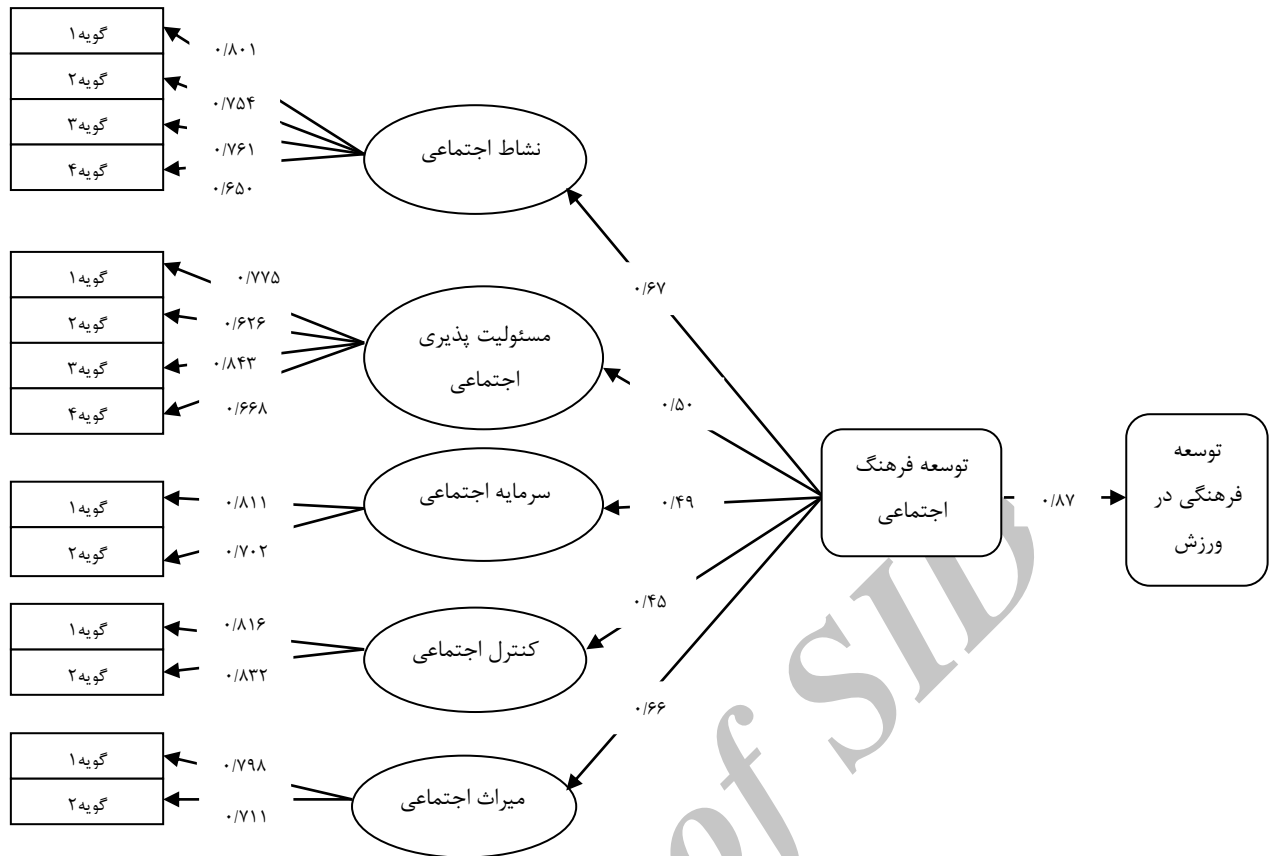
گویه۱
گویه۲
گویه۳
گویه۴
۰/۸۰۱
۰/۷۵۴
۰/۷۶۱
۰/۶۵۰
نشاط اجتماعی

گویه۱
گویه۲
گویه۳
گویه۴
۰/۷۷۵
۰/۶۲۶
۰/۸۴۳
۰/۶۶۸
مسئولیت پذیری اجتماعی

گویه۱
گویه۲
۰/۸۱۱
۰/۷۰۲
سرمایه اجتماعی

گویه۱
گویه۲
۰/۸۱۶
۰/۸۳۲
کنترل اجتماعی

گویه۱
گویه۲
۰/۷۹۸
۰/۷۱۱
میراث اجتماعی

۰/۶۷
۰/۵۰
۰/۴۹
۰/۴۵
۰/۶۶

توسعه فرهنگ اجتماعی
۰/۸۷
توسعه فرهنگی در ورزش